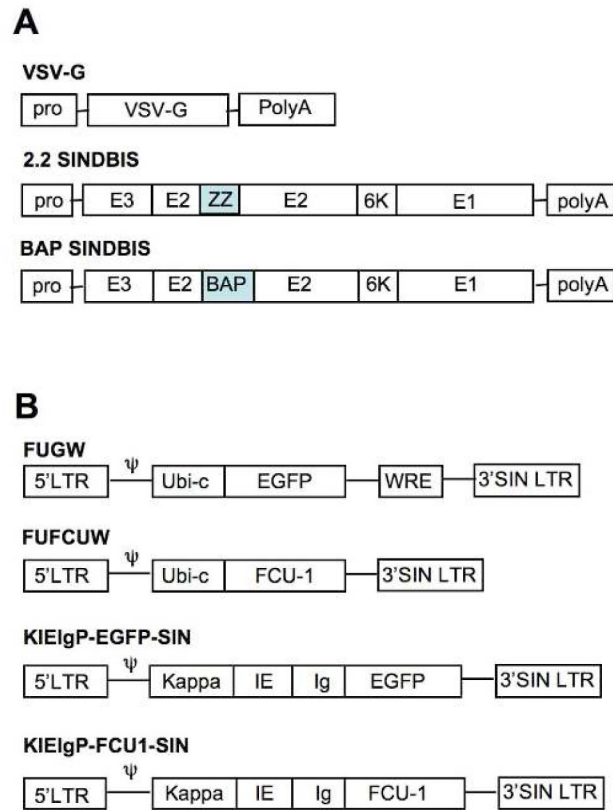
A

VSV-G

pro VSV-G PolyA

2.2 SINDBIS

pro E3 E2 ZZ E2 6K E1 polyA

BAP SINDBIS

pro E3 E2 BAP E2 6K E1 polyA

B

FUGW

5'LTR $\psi$ Ubi-c EGFP WRE 3'SIN LTR

FUFCUW

5'LTR $\psi$ Ubi-c FCU-1 3'SIN LTR

KIEIgP-EGFP-SIN

5'LTR $\psi$ Kappa IE Ig EGFP 3'SIN LTR

KIEIgP-FCU1-SIN

5'LTR $\psi$ Kappa IE Ig FCU-1 3'SIN LTR